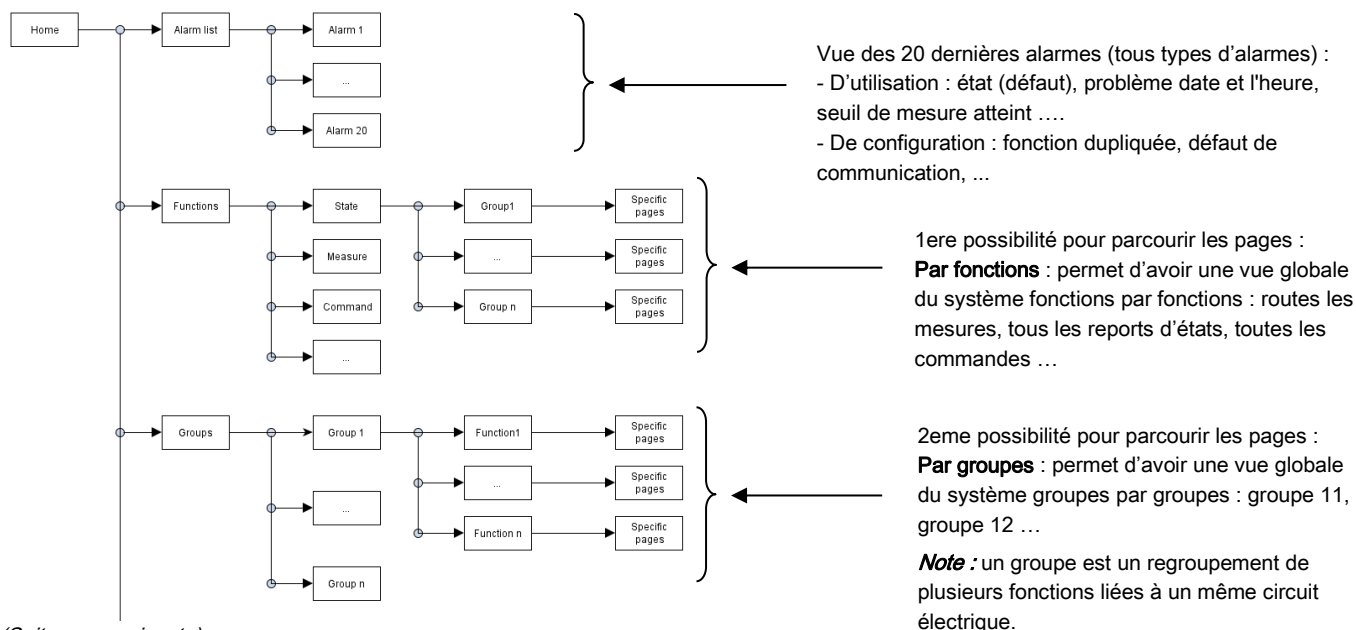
Home

Alarm list

Alarm 1

...

Alarm 20

Vue des 20 dernières alarmes (tous types d'alarmes) :
- D'utilisation : état (défaut), problème date et l'heure, seuil de mesure atteint ….
- De configuration : fonction dupliquée, défaut de communication, ...

Functions

State

Measure

Command

...

Group1

...

Group n

Specific pages

Specific pages

Specific pages

1ere possibilité pour parcourir les pages :
Par fonctions : permet d'avoir une vue globale du système fonctions par fonctions : routes les mesures, tous les reports d'états, toutes les commandes …

Groups

Group 1

...

Group n

Function1

...

Function n

Specific pages

Specific pages

Specific pages

2eme possibilité pour parcourir les pages :
Par groupes : permet d'avoir une vue globale du système groupes par groupes : groupe 11, groupe 12 …

Note : un groupe est un regroupement de plusieurs fonctions liées à un même circuit électrique.

(Suite page suivante)